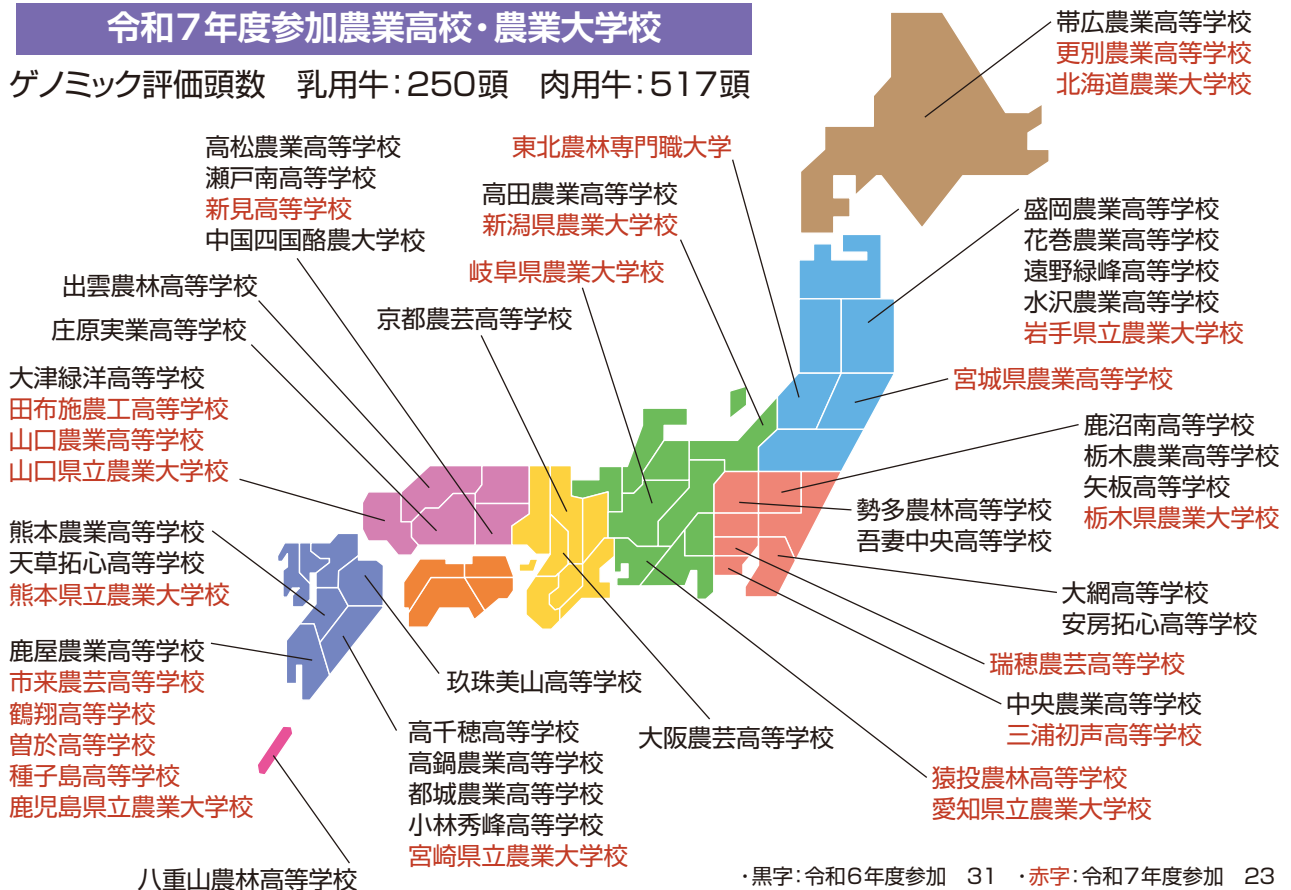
令和7年度参加農業高校・農業大学校

ゲノミック評価頭数　乳用牛：250頭　肉用牛：517頭

帯広農業高等学校
更別農業高等学校
北海道農業大学校

高松農業高等学校
瀬戸南高等学校
新見高等学校
中国四国酪農大学校

東北農林専門職大学

高田農業高等学校
新潟県農業大学校

岐阜県農業大学校

盛岡農業高等学校
花巻農業高等学校
遠野緑峰高等学校
水沢農業高等学校
岩手県立農業大学校

出雲農林高等学校

庄原実業高等学校

京都農芸高等学校

大津緑洋高等学校
田布施農工高等学校
山口農業高等学校
山口県立農業大学校

宮城県農業高等学校

鹿沼南高等学校
栃木農業高等学校
矢板高等学校
栃木県農業大学校

勢多農林高等学校
吾妻中央高等学校

熊本農業高等学校
天草拓心高等学校
熊本県立農業大学校

大網高等学校
安房拓心高等学校

鹿屋農業高等学校
市来農芸高等学校
鶴翔高等学校
曽於高等学校
種子島高等学校
鹿児島県立農業大学校

瑞穂農芸高等学校

玖珠美山高等学校

中央農業高等学校
三浦初声高等学校

高千穂高等学校
高鍋農業高等学校
都城農業高等学校
小林秀峰高等学校
宮崎県立農業大学校

大阪農芸高等学校

猿投農林高等学校
愛知県立農業大学校

八重山農林高等学校

・黒字：令和6年度参加　31　・赤字：令和7年度参加　23